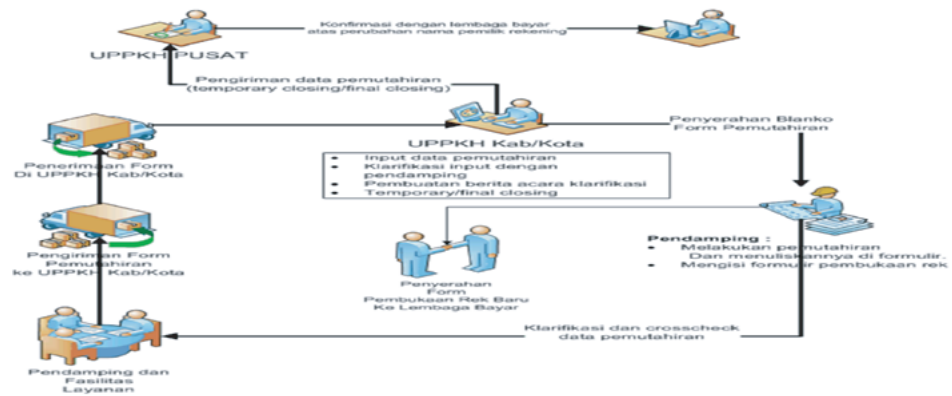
Konfirmasi dengan lembaga bayar atas perubahan nama pemilik rekening

UPPKH PUSAT

Pengiriman data pemutahiran (temporary closing/final closing)

UPPKH Kab/Kota

Penyerahan Blanko Form Pemutahiran

- Input data pemutahiran
- Klarifikasi input dengan pendamping
- Pembuatan berita acara klarifikasi
- Temporary/final closing

Penerimaan Form Di UPPKH Kab/Kota

Pengiriman Form Pemutahiran ke UPPKH Kab/Kota

Penyerahan Form Pembukaan Rek Baru Ke Lembaga Bayar

Pendamping :
- Melakukan pemutahiran Dan menuliskannya di formulir.
- Mengisi formulir pembukaan rek

Klarifikasi dan crosscheck data pemutahiran

Pendamping dan Fasilitas Layanan